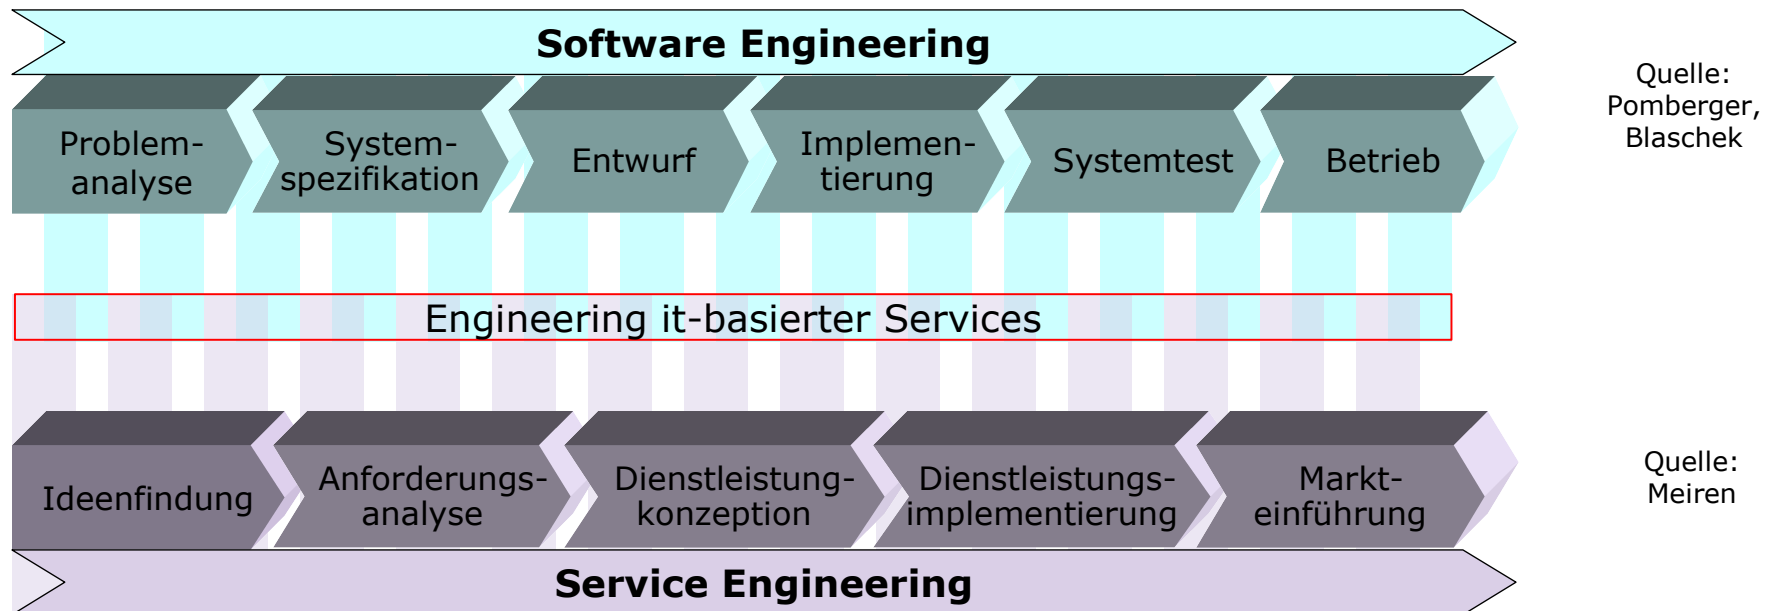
Software Engineering

Problemanalyse

Systemspezifikation

Entwurf

Implementierung

Systemtest

Betrieb

Quelle: Pomberger, Blaschek

Engineering it-basierter Services

Ideenfindung

Anforderungsanalyse

Dienstleistungkonzeption

Dienstleistungsimplementierung

Markteinführung

Quelle: Meiren

Service Engineering